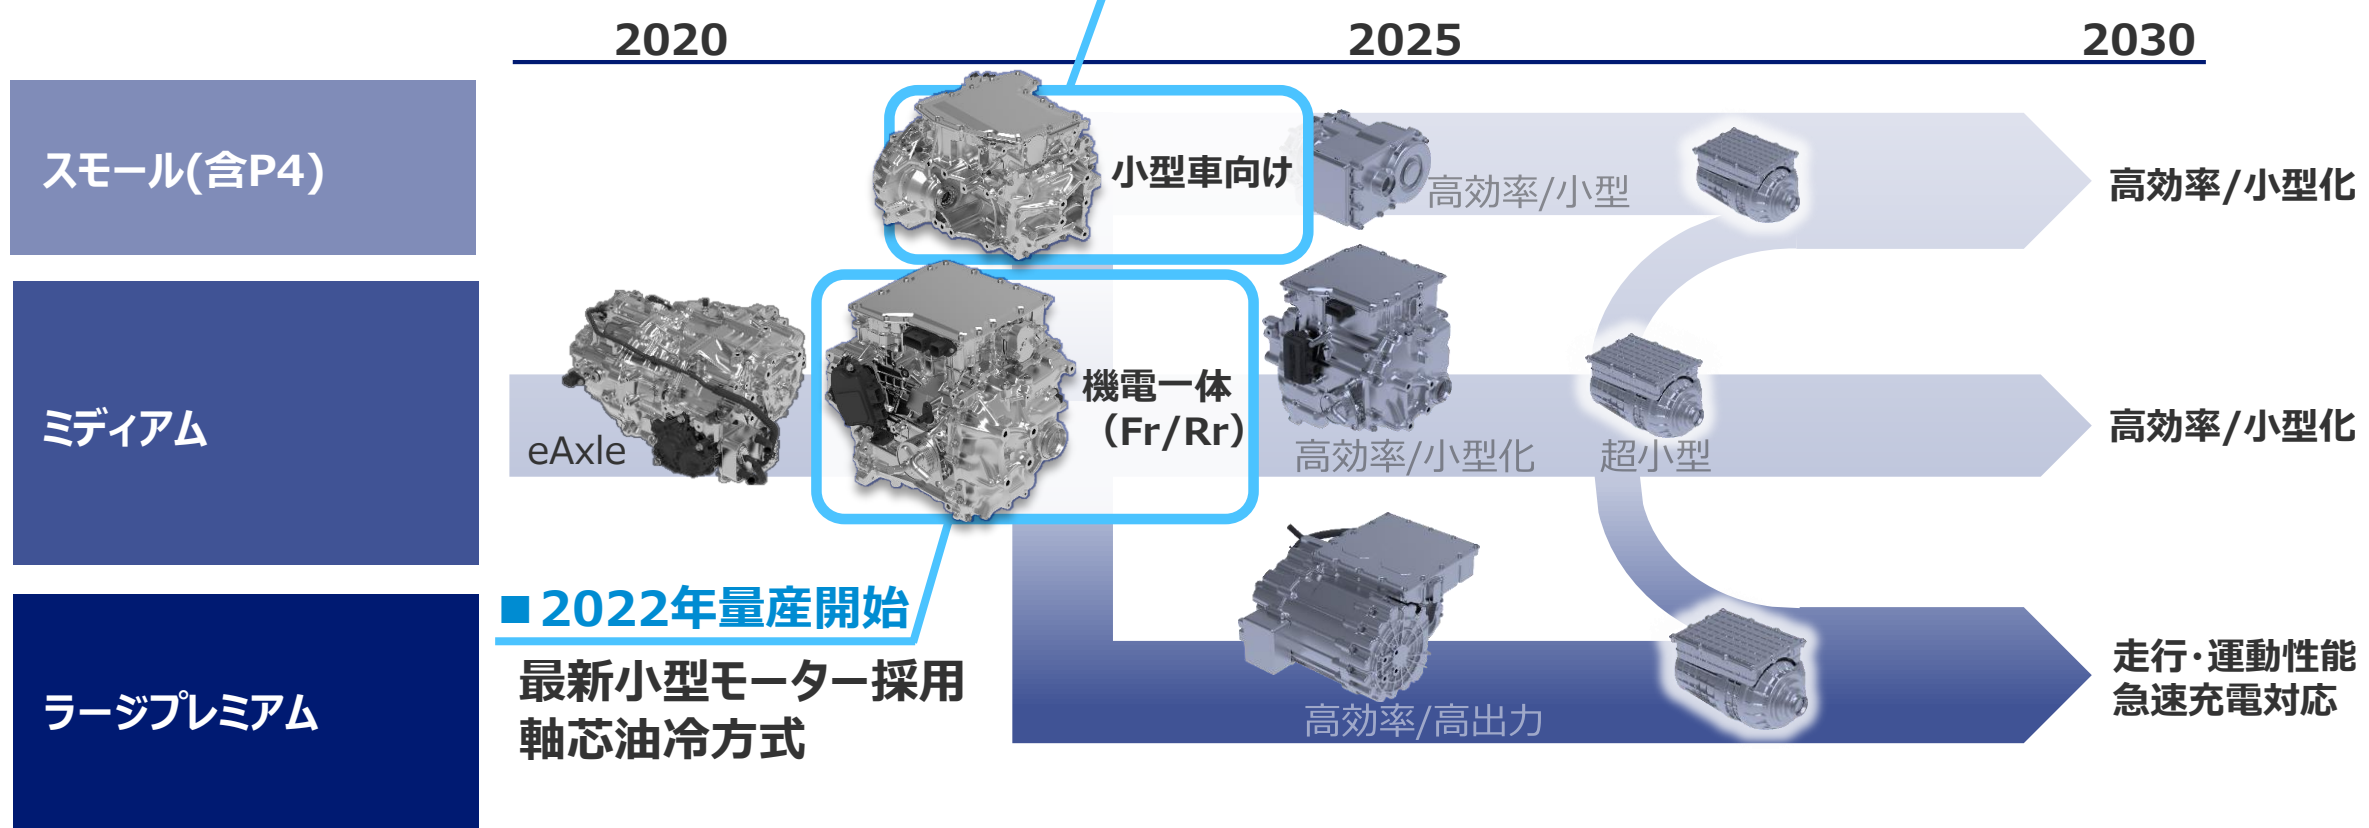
2020 2025 2030

スモール(含P4)

ミディアム

ラージプレミアム

小型車向け

高効率/小型

高効率/小型化

eAxle

機電一体 (Fr/Rr)

高効率/小型化

超小型

高効率/小型化

■2022年量産開始

最新小型モーター採用
軸芯油冷方式

高効率/高出力

走行・運動性能
急速充電対応